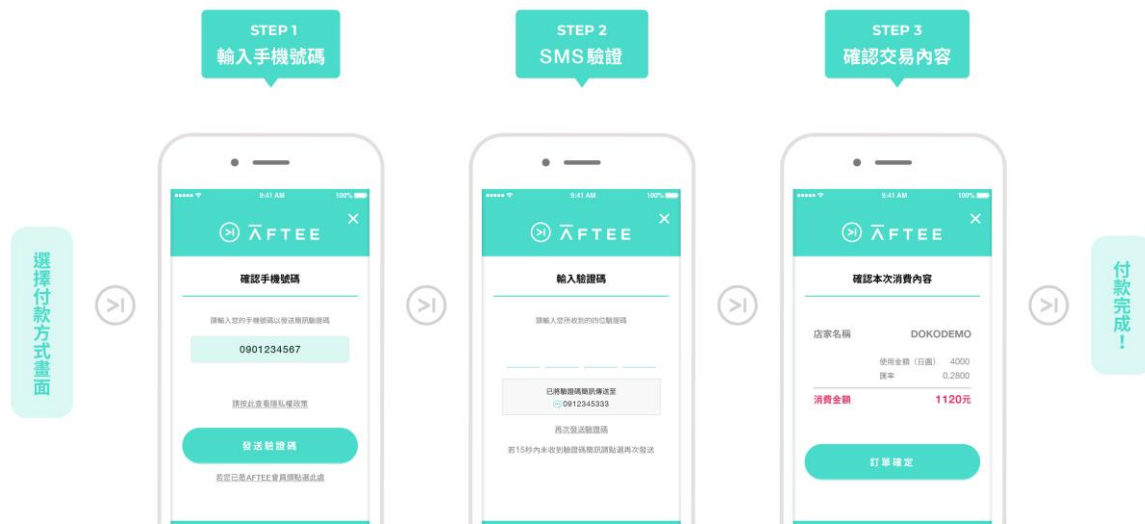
選擇付款方式畫面

STEP 1
輸入手機號碼

9:41 AM
100%
AFTEE
確認手機號碼
請輸入您的手機號碼以發送簡訊驗證碼
0901234567
請按此查看隱私權政策
發送驗證碼
若您已是AFTEE會員請點選此處

STEP 2
SMS驗證

9:41 AM
100%
AFTEE
輸入驗證碼
請輸入您所收到的四位驗證碼
已將驗證碼簡訊傳送至
0912345333
再次發送驗證碼
若15秒內未收到驗證碼簡訊請點選再次發送

STEP 3
確認交易內容

9:41 AM
100%
AFTEE
確認本次消費內容
店家名稱 DOKODEMO
使用金額（日圓） 4000
匯率 0.2800
消費金額 1120元
訂單確定

付款完成！